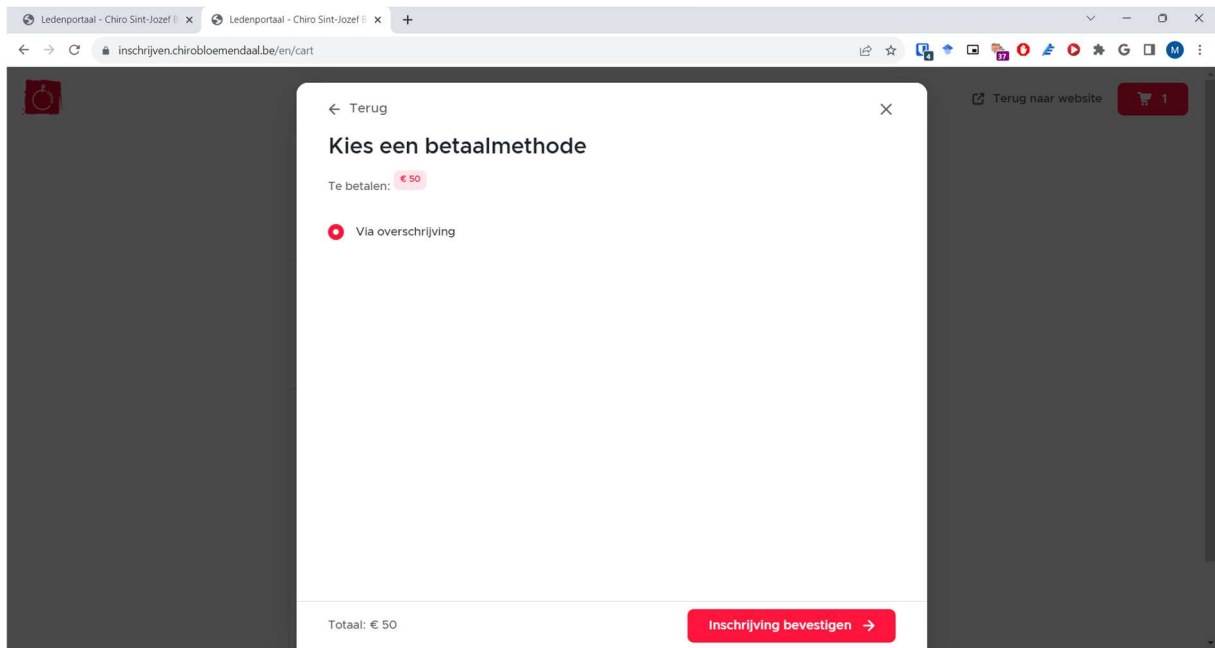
Ledenportaal - Chiro Sint-Jozef B
Ledenportaal - Chiro Sint-Jozef B

inschrijven.chirobloemendaal.be/en/cart

4 37 M

Terug naar website
1

← Terug

Kies een betaalmethode

Te betalen: € 50

Via overschrijving

Totaal: € 50

Inschrijving bevestigen →